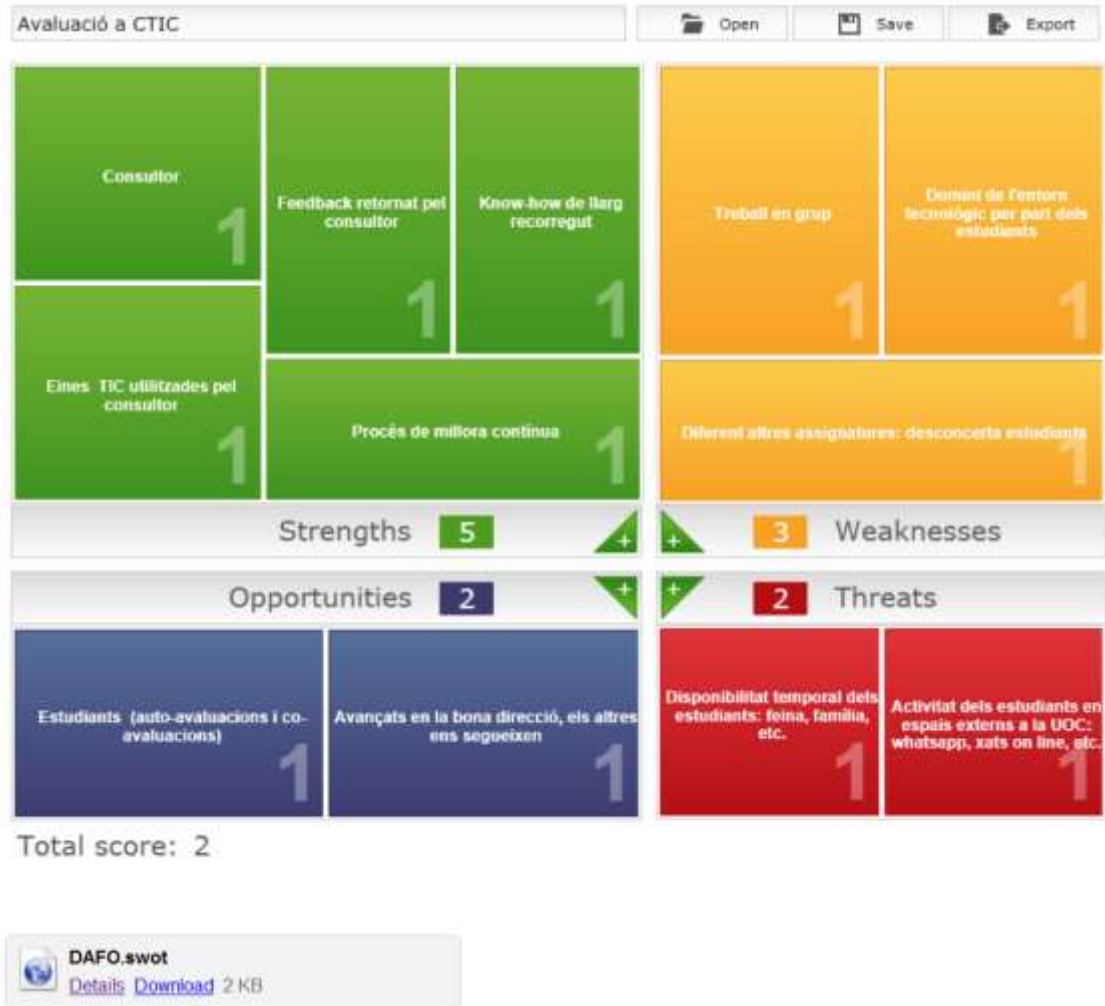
Avaluació a CTIC

Open Save Export

Consultor
1

Feedback retornat pel consultor
1

Know-how de llarg recorregut
1

Eines TIC utilitzades pel consultor
1

Procés de millora continua
1

Treball en grup
1

Domini de l'entorn tecnològic per part dels estudiants
1

Diferent altres assignatures: desconcerta estudiants
1

Strengths 5 +

+ 3 Weaknesses

Opportunities 2 +

+ 2 Threats

Estudiants (auto-avaluacions i co-avaluacions)
1

Avançats en la bona direcció, els altres ens segueixen
1

Disponibilitat temporal dels estudiants: feina, familia, etc.
1

Activitat dels estudiants en espais externs a la UOC: whatsapp, xats on line, etc.
1

Total score: 2

DAFO.swot
Details Download 2 KB